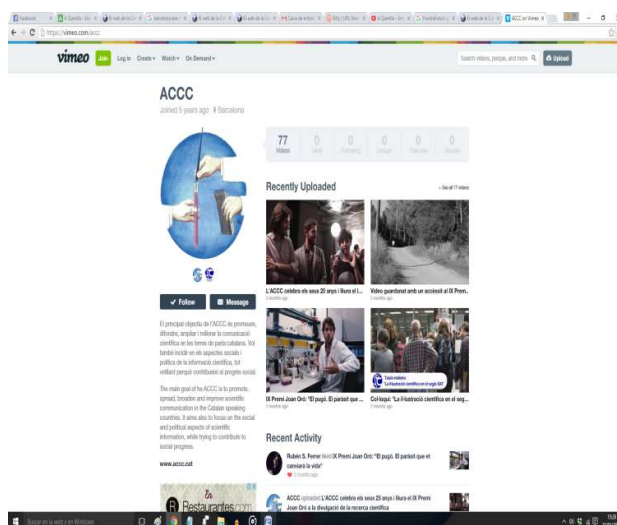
https://vimeo.com/accc

vimeo Join Log in Create Watch On Demand

Search videos, people, and more Upload

ACCC

Joined 5 years ago Barcelona

77 Videos | 0 Likes | 0 Following | 0 Groups | 0 Channels | 0 Albums

Recently Uploaded

See all 77 videos

L'ACCC celebra els seus 25 anys i lliura el I...
3 months ago

Vídeo guardonat amb un accèssit al IX Prem...
3 months ago

IX Premi Joan Oró: "El pugó. El paràsit que ...
3 months ago

Col·loqui: "La il·lustració científica en el seg...
3 months ago

Follow | Message

El principal objectiu de l'ACCC és promoure, difondre, ampliar i millorar la comunicació científica en les terres de parla catalana. Vol també incidir en els aspectes socials i polítics de la informació científica, tot vetllant perquè contribueixi al progrés social.

The main goal of the ACCC is to promote, spread, broaden and improve scientific communication in the Catalan speaking countries. It also aims to focus on the social and political aspects of scientific information, while trying to contribute to social progress.

www.accc.cat

Recent Activity

Rubén S. Ferrer liked IX Premi Joan Oró: "El pugó. El paràsit que et canviarà la vida"
3 months ago

ACCC uploaded L'ACCC celebra els seus 25 anys i lliura el IX Premi Joan Oró a la divulgació de la recerca científica

Restaurantes.com

Buscar en la web y en Windows